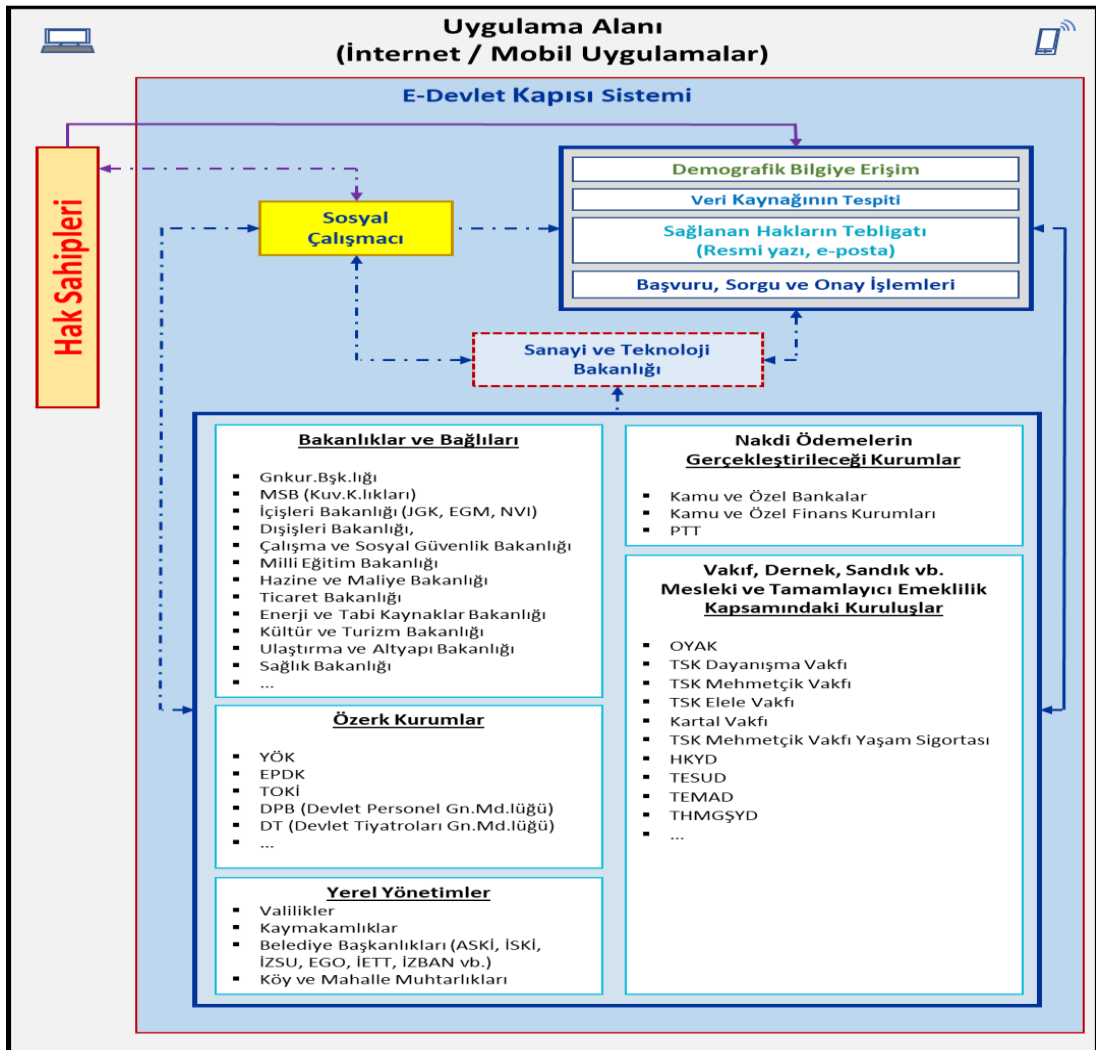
Uygulama Alanı
(İnternet / Mobil Uygulamalar)

E-Devlet Kapısı Sistemi

Hak Sahipleri

Sosyal Çalışmacı

Demografik Bilgiye Erişim

Veri Kaynağının Tespiti

Sağlanan Hakların Tebligatı (Resmi yazı, e-posta)

Başvuru, Sorgu ve Onay İşlemleri

Sanayi ve Teknoloji Bakanlığı

Bakanlıklar ve Bağlıları

- Gnkur.Bşk.lığı
- MSB (Kuv.K.lıkları)
- İçişleri Bakanlığı (JGK, EGM, NVI)
- Dışişleri Bakanlığı,
- Çalışma ve Sosyal Güvenlik Bakanlığı
- Milli Eğitim Bakanlığı
- Hazine ve Maliye Bakanlığı
- Ticaret Bakanlığı
- Enerji ve Tabi Kaynaklar Bakanlığı
- Kültür ve Turizm Bakanlığı
- Ulaştırma ve Altyapı Bakanlığı
- Sağlık Bakanlığı
- ...

Özerk Kurumlar

- YÖK
- EPDK
- TOKİ
- DPB (Devlet Personel Gn.Md.lüğü)
- DT (Devlet Tiyatroları Gn.Md.lüğü)
- ...

Yerel Yönetimler

- Valilikler
- Kaymakamlıklar
- Belediye Başkanlıkları (ASKİ, İSKİ, İZSU, EGO, İETT, İZBAN vb.)
- Köy ve Mahalle Muhtarlıkları

Nakdi Ödemelerin Gerçekleştirileceği Kurumlar

- Kamu ve Özel Bankalar
- Kamu ve Özel Finans Kurumları
- PTT

Vakıf, Dernek, Sandık vb. Mesleki ve Tamamlayıcı Emeklilik Kapsamındaki Kuruluşlar

- OYAK
- TSK Dayanışma Vakfı
- TSK Mehmetçik Vakfı
- TSK Elele Vakfı
- Kartal Vakfı
- TSK Mehmetçik Vakfı Yaşam Sigortası
- HKYD
- TESUD
- TEMAD
- THMGŞYD
- ...